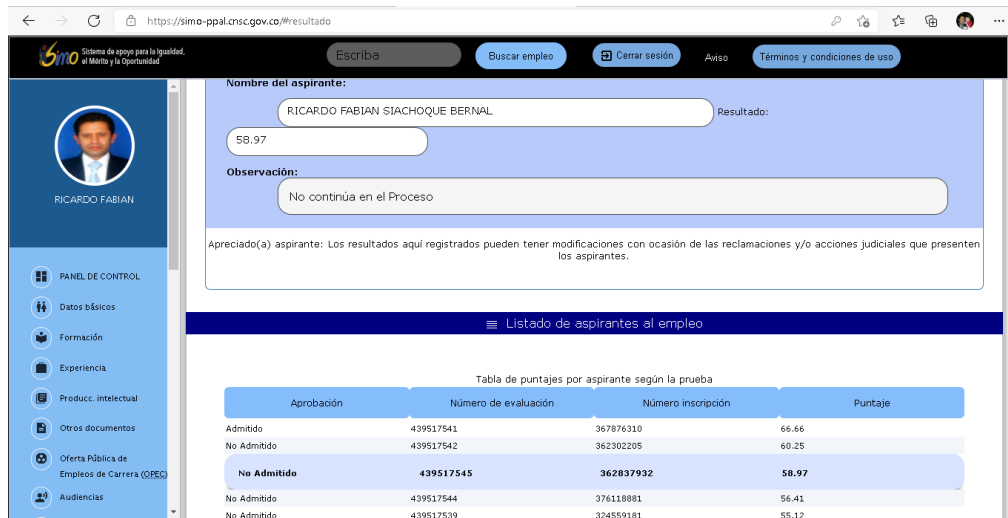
https://simo-ppal.cnsc.gov.co/#resultado

Simo Sistema de apoyo para la Igualdad, el Mérito y la Oportunidad

Escriba

Buscar empleo

Cerrar sesión

Aviso

Términos y condiciones de uso

RICARDO FABIAN

PANEL DE CONTROL

Datos básicos

Formación

Experiencia

Producc. intelectual

Otros documentos

Oferta Pública de Empleos de Carrera (OPEC)

Audiencias

Nombre del aspirante:

RICARDO FABIAN SIACHOQUE BERNAL

Resultado:

58.97

Observación:

No continúa en el Proceso

Apreciado(a) aspirante: Los resultados aquí registrados pueden tener modificaciones con ocasión de las reclamaciones y/o acciones judiciales que presenten los aspirantes.

Listado de aspirantes al empleo

Tabla de puntajes por aspirante según la prueba

| Aprobación | Número de evaluación | Número inscripción | Puntaje |
|---|---|---|---|
| Admitido | 439517541 | 367876310 | 66.66 |
| No Admitido | 439517542 | 362302205 | 60.25 |
| No Admitido | 439517545 | 362837932 | 58.97 |
| No Admitido | 439517544 | 376118881 | 56.41 |
| No Admitido | 439517539 | 324559181 | 55.12 |